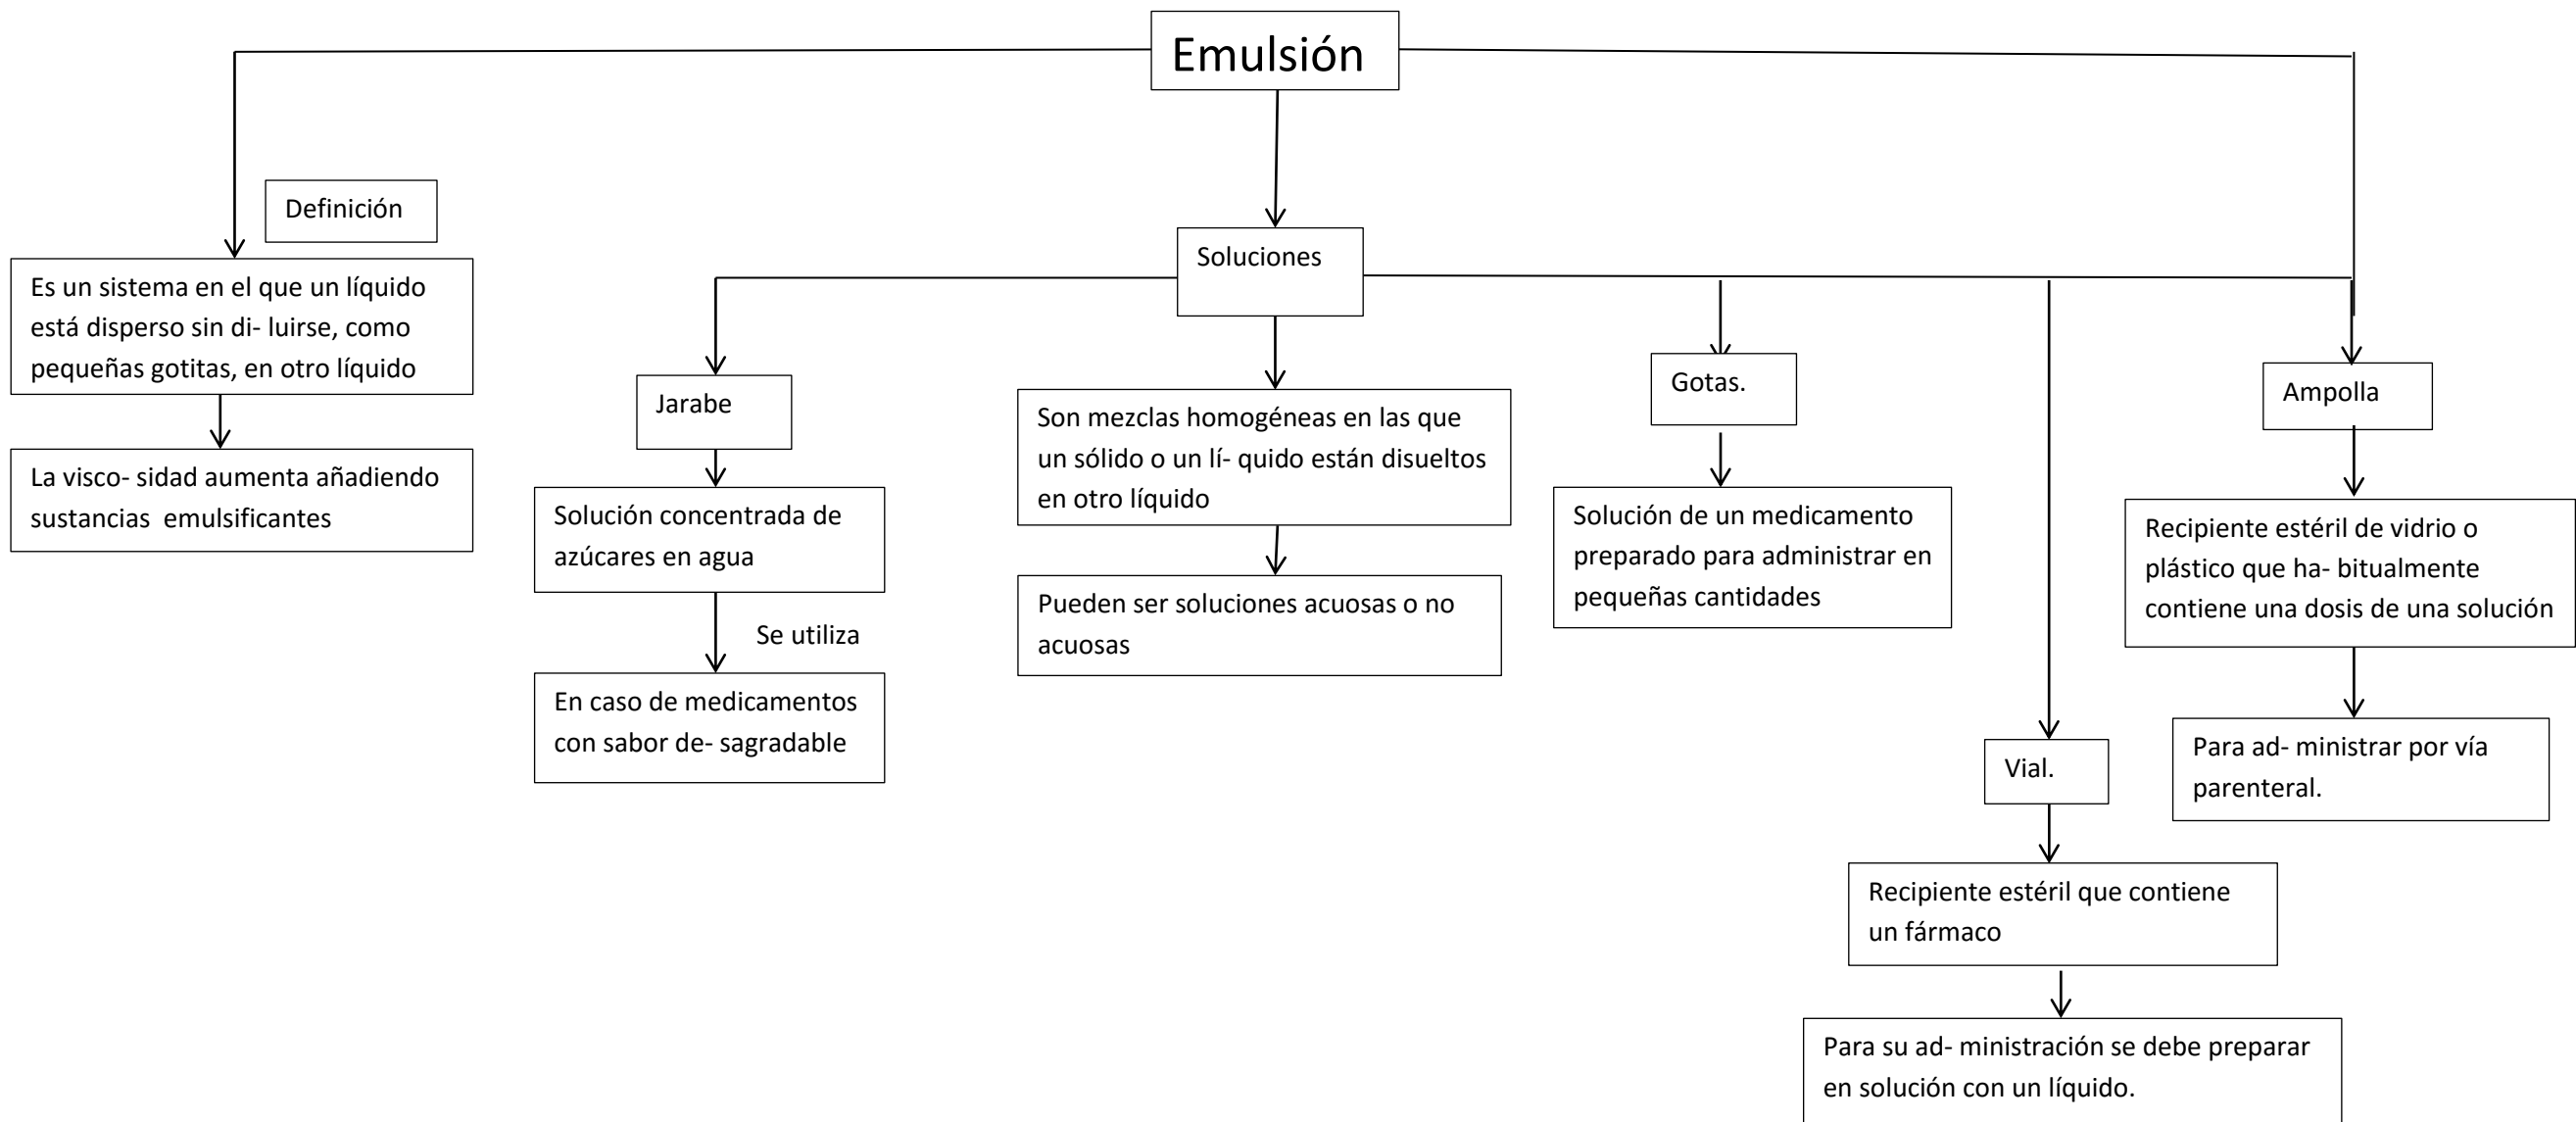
Emulsión

Definición

Es un sistema en el que un líquido está disperso sin di- luirse, como pequeñas gotitas, en otro líquido

La visco- sidad aumenta añadiendo sustancias emulsificantes

Soluciones

Jarabe

Solución concentrada de azúcares en agua

Se utiliza

En caso de medicamentos con sabor de- sagradable

Son mezclas homogéneas en las que un sólido o un lí- quido están disueltos en otro líquido

Pueden ser soluciones acuosas o no acuosas

Gotas.

Solución de un medicamento preparado para administrar en pequeñas cantidades

Vial.

Recipiente estéril que contiene un fármaco

Para su ad- ministración se debe preparar en solución con un líquido.

Ampolla

Recipiente estéril de vidrio o plástico que ha- bitualmente contiene una dosis de una solución

Para ad- ministrar por vía parenteral.